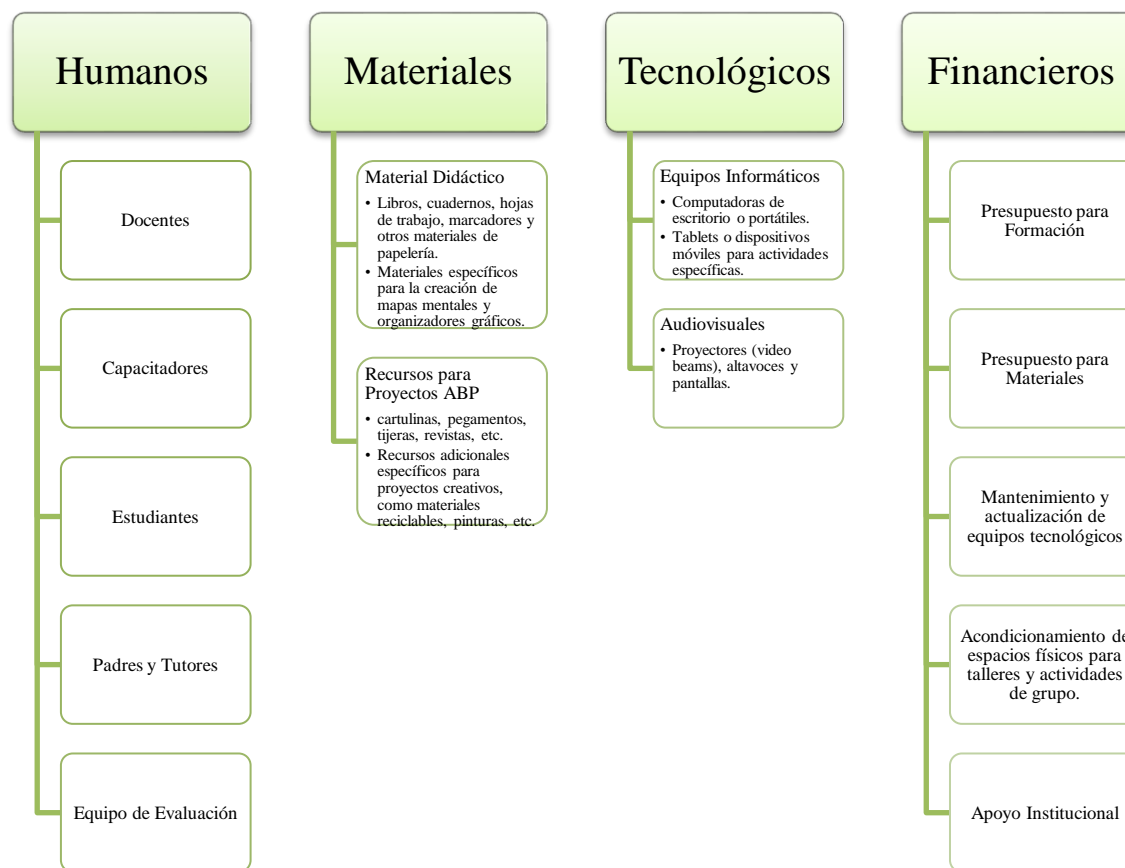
Humanos

Docentes

Capacitadores

Estudiantes

Padres y Tutores

Equipo de Evaluación

Materiales

Material Didáctico
• Libros, cuadernos, hojas de trabajo, marcadores y otros materiales de papelería.
• Materiales específicos para la creación de mapas mentales y organizadores gráficos.

Recursos para Proyectos ABP
• cartulinas, pegamentos, tijeras, revistas, etc.
• Recursos adicionales específicos para proyectos creativos, como materiales reciclables, pinturas, etc.

Tecnológicos

Equipos Informáticos
• Computadoras de escritorio o portátiles.
• Tablets o dispositivos móviles para actividades específicas.

Audiovisuales
• Proyectores (video beams), altavoces y pantallas.

Financieros

Presupuesto para Formación

Presupuesto para Materiales

Mantenimiento y actualización de equipos tecnológicos

Acondicionamiento de espacios físicos para talleres y actividades de grupo.

Apoyo Institucional